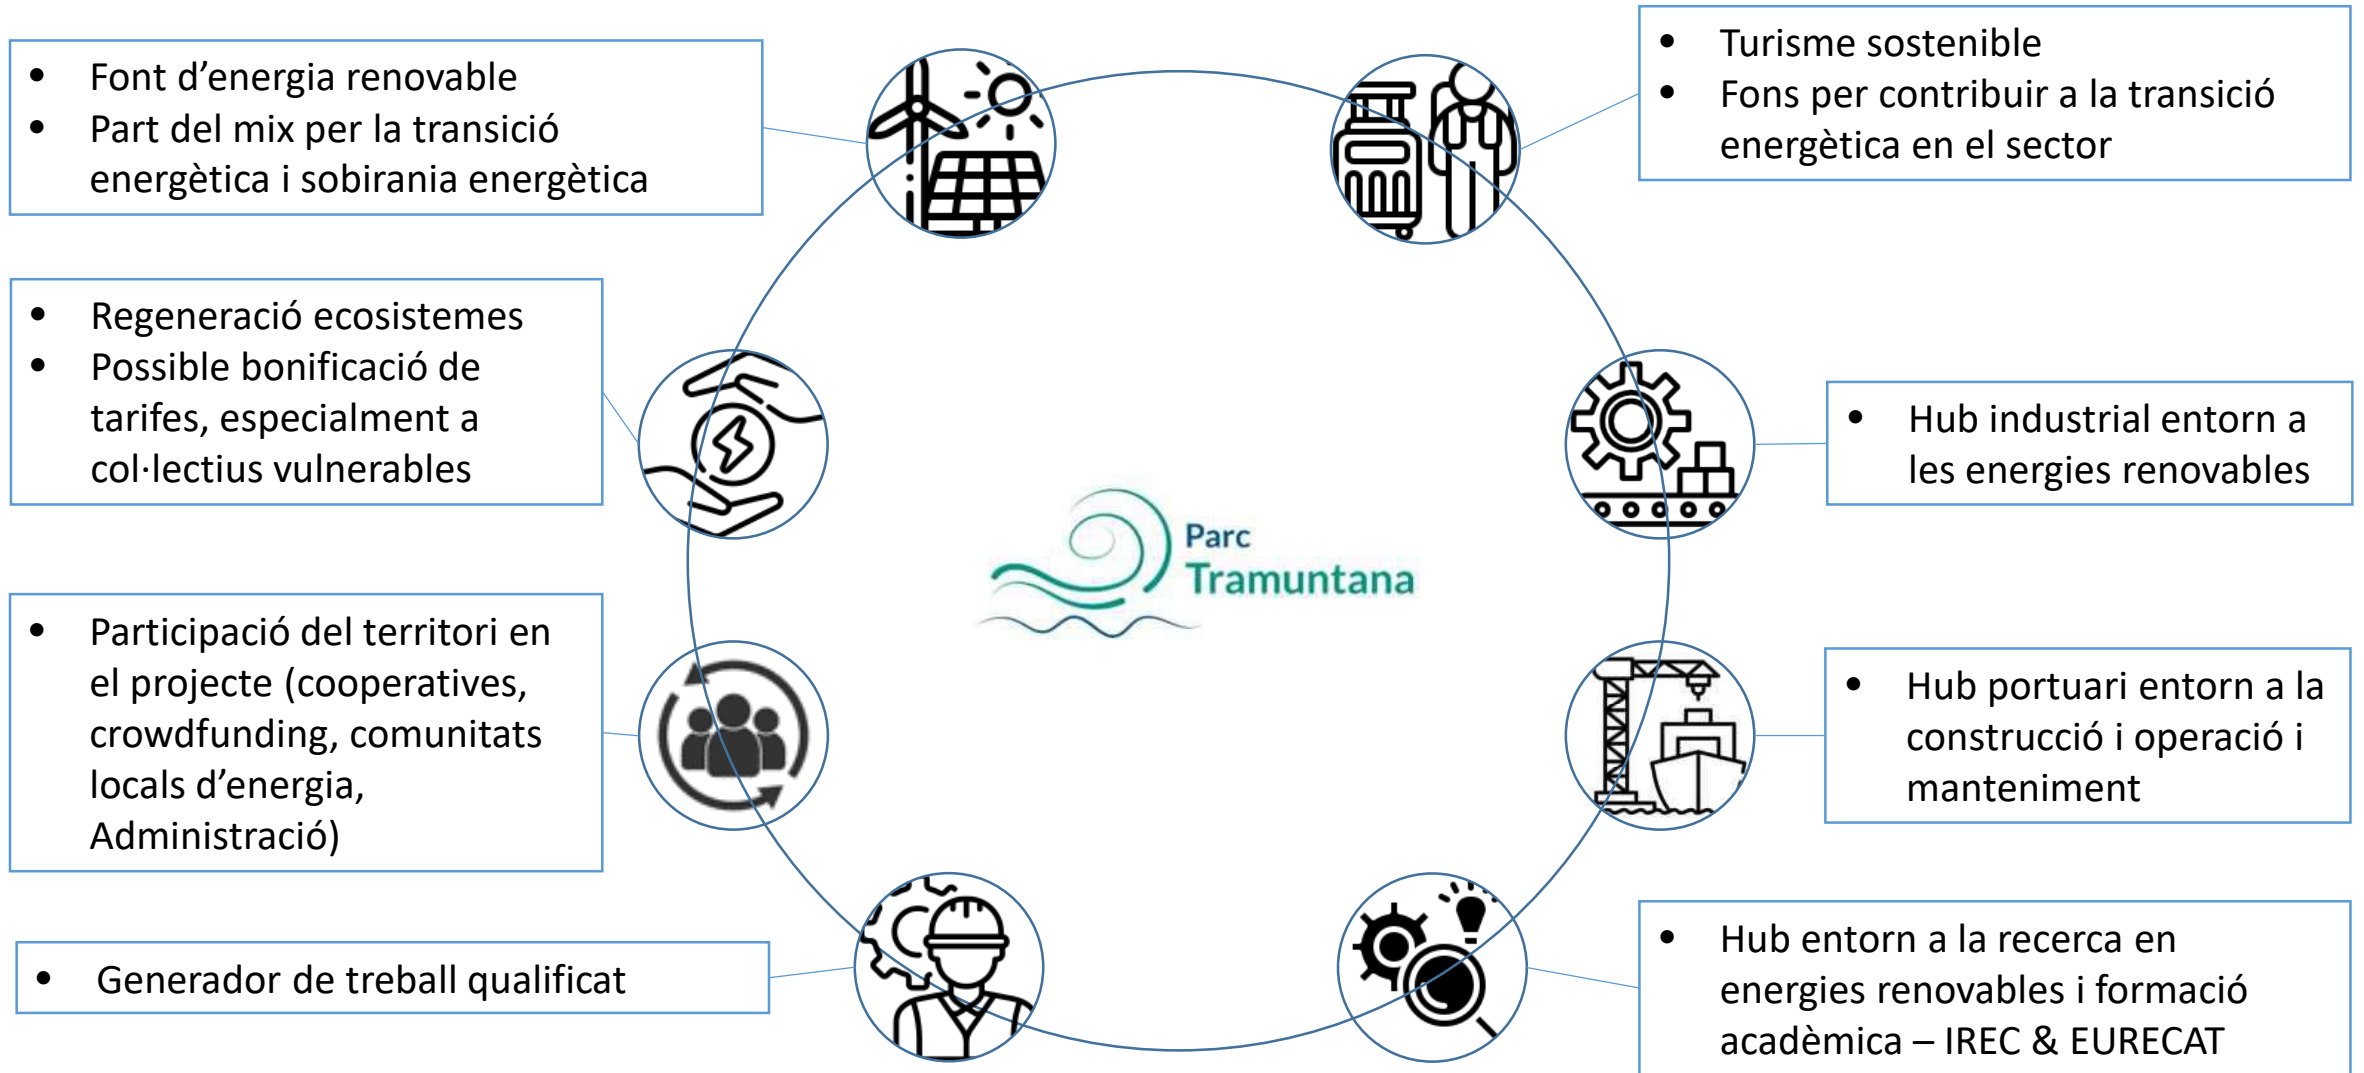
- Font d’energia renovable
- Part del mix per la transició energètica i sobirania energètica

- Turisme sostenible
- Fons per contribuir a la transició energètica en el sector

- Regeneració ecosistemes
- Possible bonificació de tarifes, especialment a col·lectius vulnerables

- Hub industrial entorn a les energies renovables

Parc Tramuntana

- Participació del territori en el projecte (cooperatives, crowdfunding, comunitats locals d’energia, Administració)

- Hub portuari entorn a la construcció i operació i manteniment

- Generador de treball qualificat

- Hub entorn a la recerca en energies renovables i formació acadèmica – IREC & EURECAT